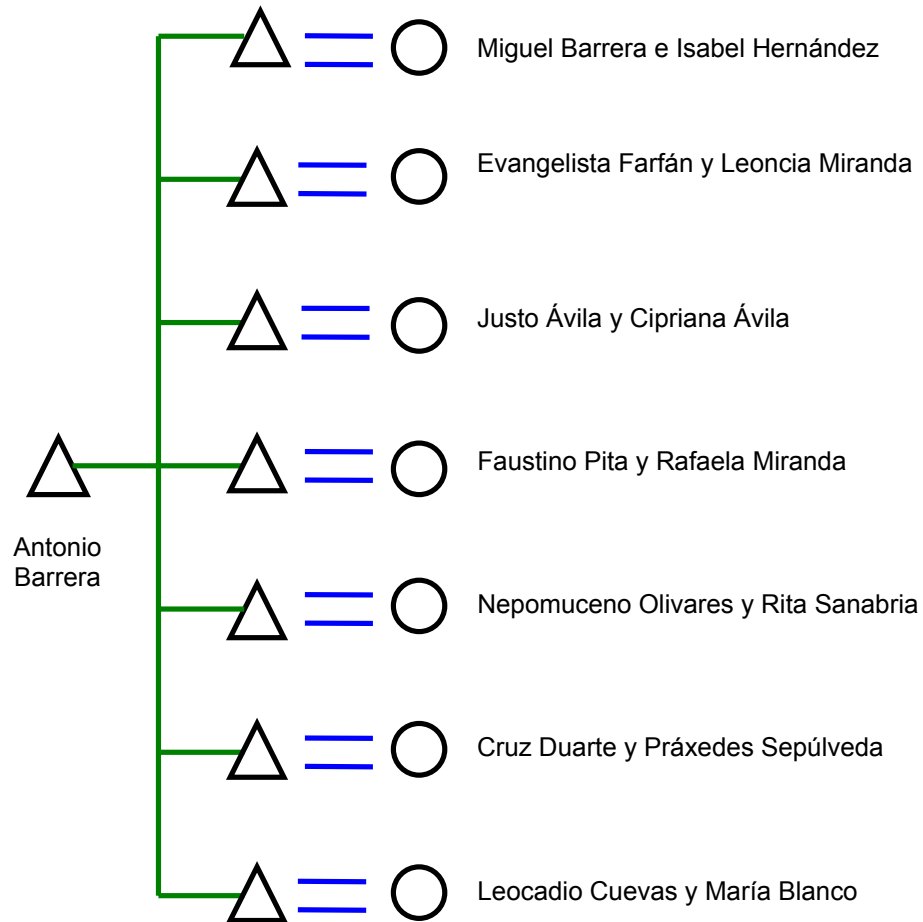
Miguel Barrera e Isabel Hernández

Evangelista Farfán y Leoncia Miranda

Justo Ávila y Cipriana Ávila

Antonio Barrera

Faustino Pita y Rafaela Miranda

Nepomuceno Olivares y Rita Sanabria

Cruz Duarte y Práxedes Sepúlveda

Leocadio Cuevas y María Blanco